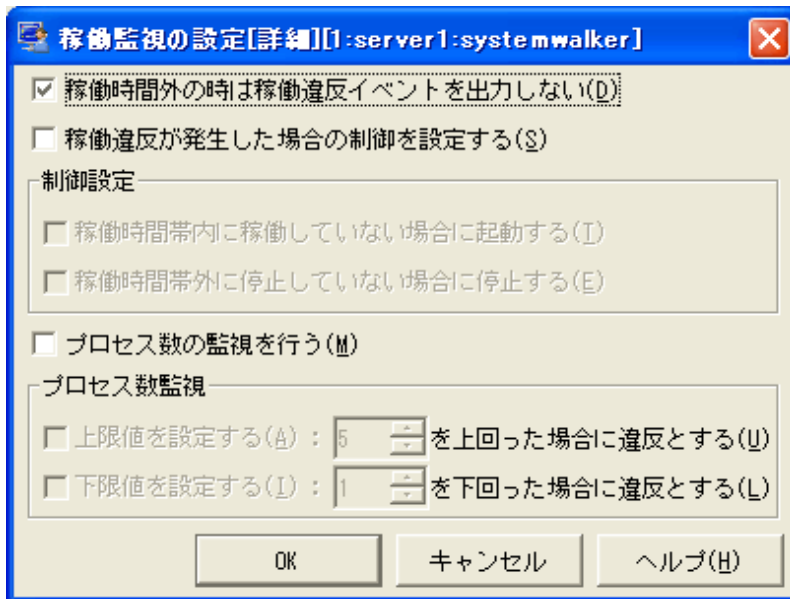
稼働監視の設定[詳細][1:server1:systemwalker]

稼働時間外の時は稼働違反イベントを出力しない(D)

稼働違反が発生した場合の制御を設定する(S)

制御設定

稼働時間帯内に稼働していない場合に起動する(T)

稼働時間帯外に停止していない場合に停止する(E)

プロセス数の監視を行う(M)

プロセス数監視

上限値を設定する(A) : 5 を上回った場合に違反とする(U)

下限値を設定する(I) : 1 を下回った場合に違反とする(L)

OK キャンセル ヘルプ(H)